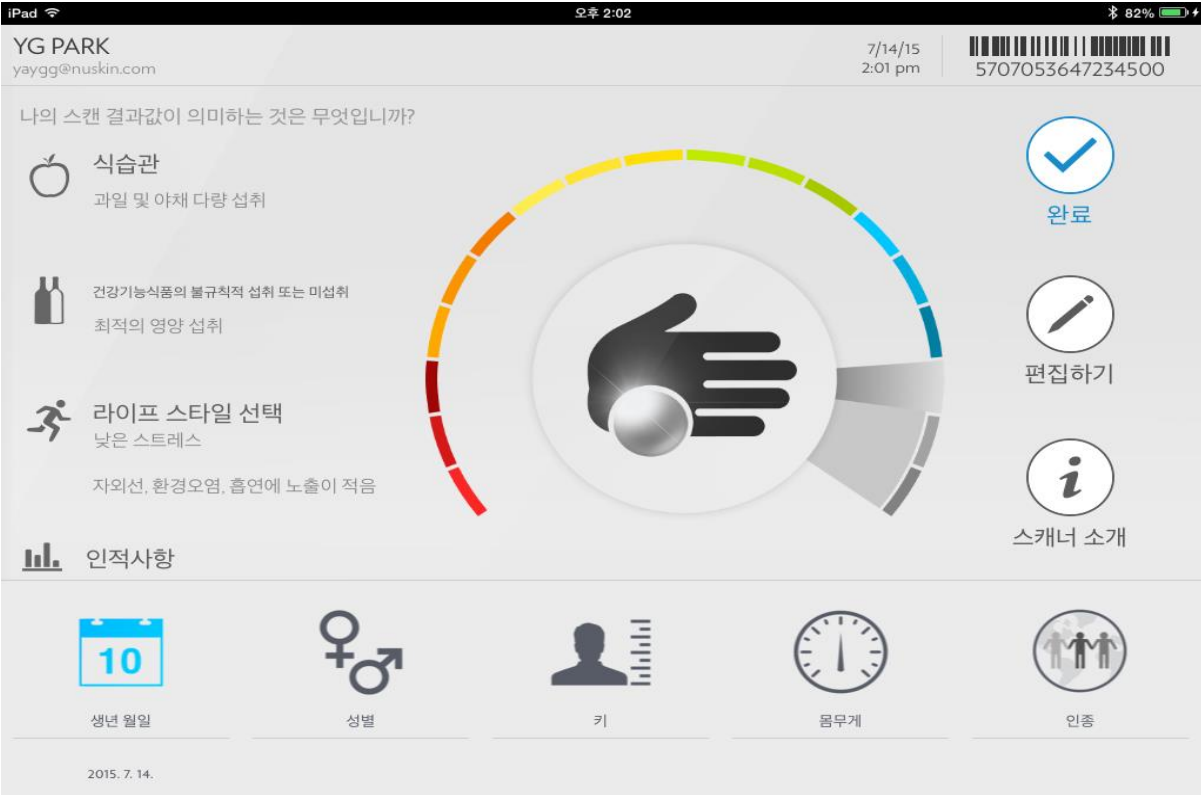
iPad 오후 2:02 82%

YG PARK
yaygg@nuskin.com

7/14/15
2:01 pm

5707053647234500

나의 스캔 결과값이 의미하는 것은 무엇입니까?

식습관
과일 및 야채 다량 섭취

건강기능식품의 불규칙적 섭취 또는 미섭취
최적의 영양 섭취

라이프 스타일 선택
낮은 스트레스

자외선, 환경오염, 흡연에 노출이 적음

인적사항

완료

편집하기

스캐너 소개

10
생년 월일

성별

키

몸무게

인종

2015. 7. 14.